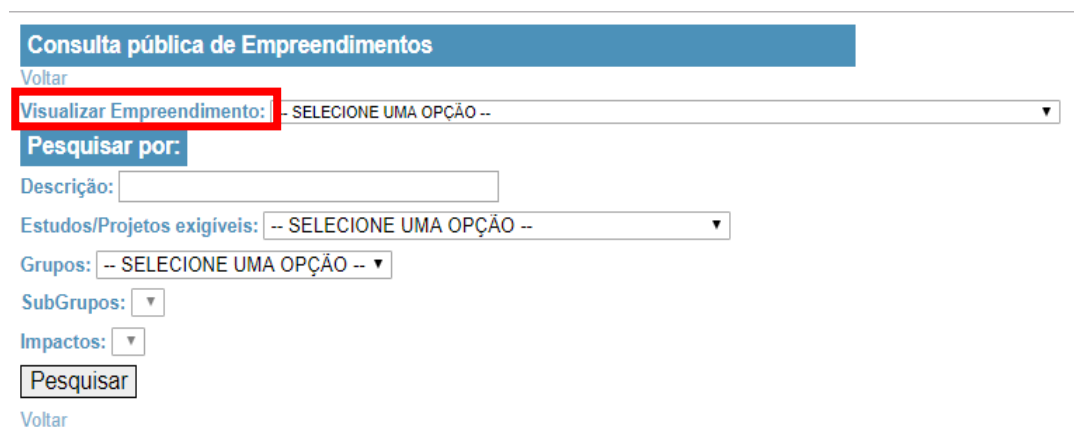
Consulta pública de Empreendimentos

Voltar

Visualizar Empreendimento: -- SELECIONE UMA OPÇÃO --

Pesquisar por:

Descrição:

Estudos/Projetos exigíveis: -- SELECIONE UMA OPÇÃO --

Grupos: -- SELECIONE UMA OPÇÃO --

SubGrupos:

Impactos:

Pesquisar

Voltar